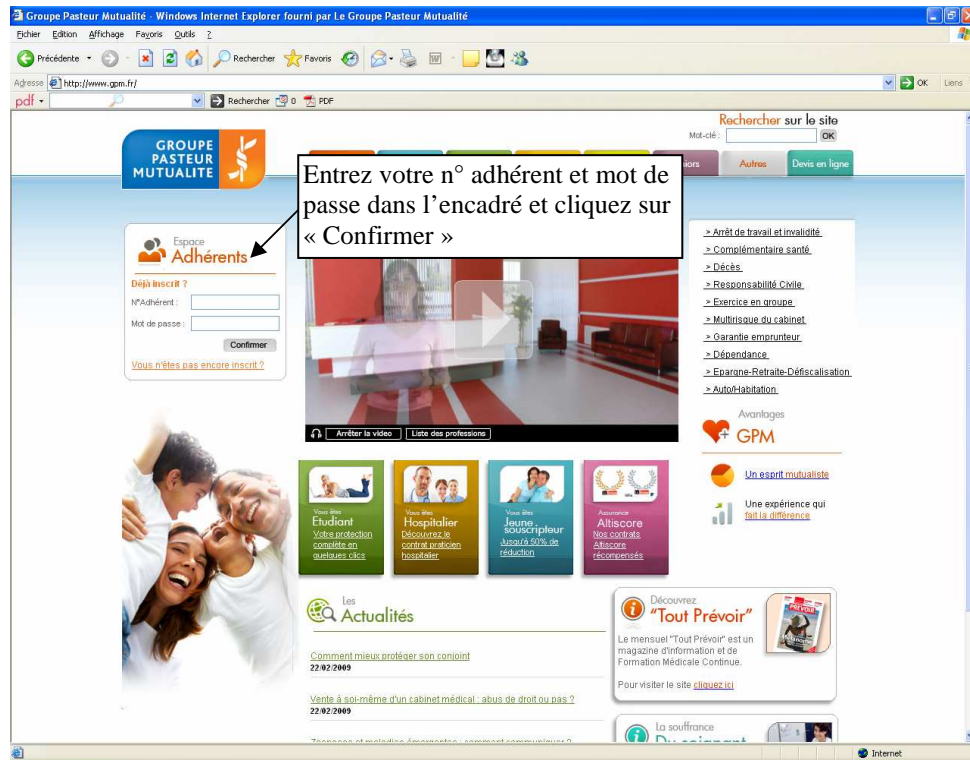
Groupe Pasteur Mutualité - Windows Internet Explorer fourni par Le Groupe Pasteur Mutualité

Fichier Edition Affichage Favoris Outils ?

Précédente Rechercher Favoris

Adresse http://www.gpm.fr/ OK Liens

pdf Rechercher 0 PDF

Rechercher sur le site
Mot-clé : OK

GROUPE PASTEUR MUTUALITE

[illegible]ions Autres Devis en ligne

Entrez votre n° adhérent et mot de passe dans l'encadré et cliquez sur « Confirmer »

Espace Adhérents

Déjà inscrit ?
N°Adhérent :
Mot de passe :
Confirmer
Vous n'êtes pas encore inscrit ?

Arrêter la video Liste des professions

> Arrêt de travail et invalidité
> Complémentaire santé
> Décès
> Responsabilité Civile
> Exercice en groupe
> Multirisque du cabinet
> Garantie emprunteur
> Dépendance
> Epargne-Retraite-Défiscalisation
> Auto/Habitation

Avantages GPM

Un esprit mutualiste

Une expérience qui fait la différence

Vous êtes Etudiant
Votre protection complète en quelques clics

Vous êtes Hospitalier
Découvrez le contrat praticien hospitalier

Vous êtes Jeune souscripteur
Jusqu'à 50% de réduction

Assurance Altiscore
Nos contrats Altiscore récompensés

Les Actualités

Comment mieux protéger son conjoint
22/02/2009

Vente à soi-même d'un cabinet médical : abus de droit ou pas ?
22/02/2009

Découvrez "Tout Prévoir"

Le mensuel "Tout Prévoir" est un magazine d'information et de Formation Médicale Continue.

Pour visiter le site cliquez ici

La souffrance
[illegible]

Internet